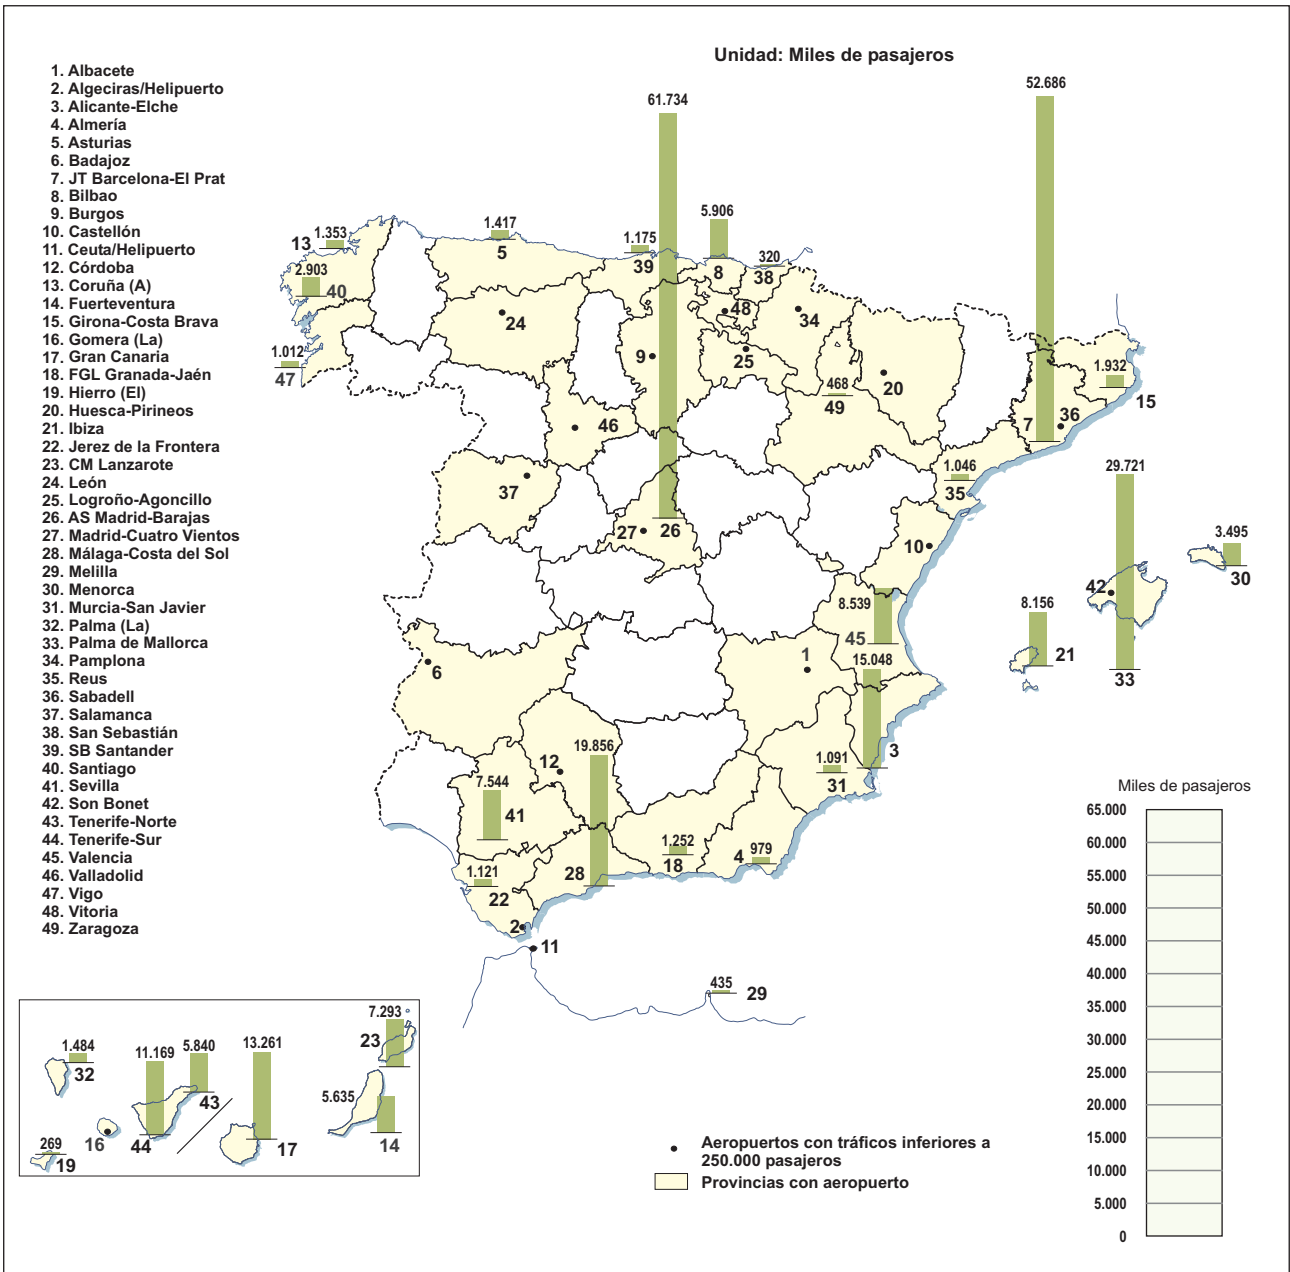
1. Albacete
2. Algeciras/Helipuerto
3. Alicante-Elche
4. Almería
5. Asturias
6. Badajoz
7. JT Barcelona-El Prat
8. Bilbao
9. Burgos
10. Castellón
11. Ceuta/Helipuerto
12. Córdoba
13. Coruña (A)
14. Fuerteventura
15. Girona-Costa Brava
16. Gomera (La)
17. Gran Canaria
18. FGL Granada-Jaén
19. Hierro (El)
20. Huesca-Pirineos
21. Ibiza
22. Jerez de la Frontera
23. CM Lanzarote
24. León
25. Logroño-Agoncillo
26. AS Madrid-Barajas
27. Madrid-Cuatro Vientos
28. Málaga-Costa del Sol
29. Melilla
30. Menorca
31. Murcia-San Javier
32. Palma (La)
33. Palma de Mallorca
34. Pamplona
35. Reus
36. Sabadell
37. Salamanca
38. San Sebastián
39. SB Santander
40. Santiago
41. Sevilla
42. Son Bonet
43. Tenerife-Norte
44. Tenerife-Sur
45. Valencia
46. Valladolid
47. Vigo
48. Vitoria
49. Zaragoza

Unidad: Miles de pasajeros

61.734
52.686
1.353
13
1.417
5
1.175
39
5.906
8
320
38
2.903
40
24
48
34
1.012
47
9
25
20
468
49
1.932
15
46
7
36
1.046
35
29.721
37
27
26
10
3.495
30
8.539
45
8.156
21
42
33
6
1
15.048
19.856
12
3
1.091
31
7.544
41
1.252
18
979
4
1.121
22
28
2
11
435
29

1.484
32
11.169
5.840
43
13.261
7.293
23
5.635
44
17
14
269
19
16

Aeropuertos con tráficos inferiores a 250.000 pasajeros
Provincias con aeropuerto

Miles de pasajeros
65.000
60.000
55.000
50.000
45.000
40.000
35.000
30.000
25.000
20.000
15.000
10.000
5.000
0